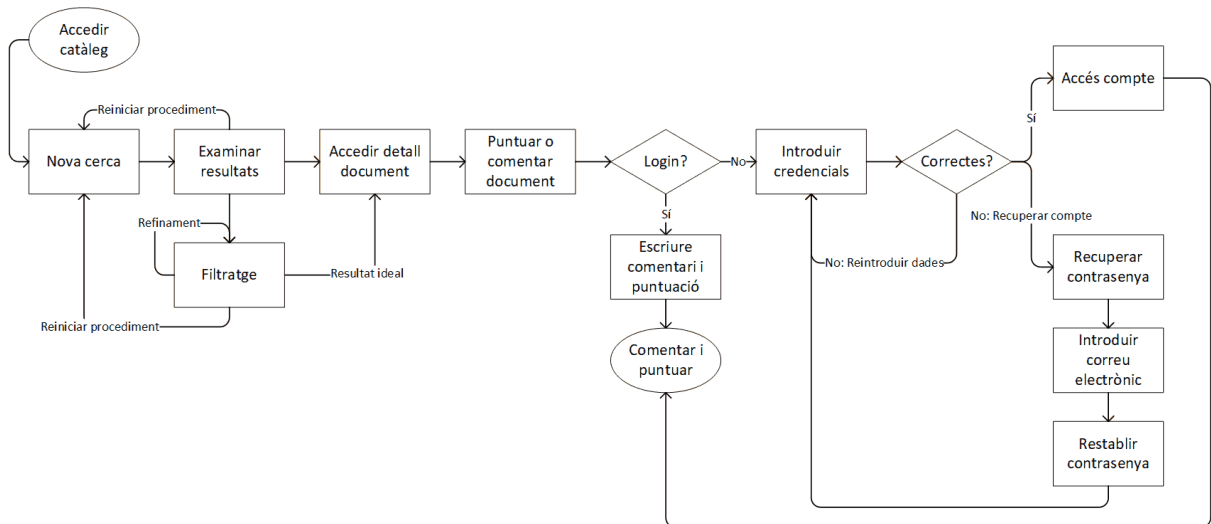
Accedir catàleg

Reiniciar procediment

Nova cerca

Examinar resultats

Accedir detall document

Puntuar o comentar document

Login?

No

Introduir credencials

Correctes?

Sí

Accés compte

Refinament

Filtratge

Resultat ideal

Sí

Escriure comentari i puntuació

No: Reintroduir dades

No: Recuperar compte

Recuperar contrasenya

Reiniciar procediment

Comentar i puntuar

Introduir correu electrònic

Restablir contrasenya